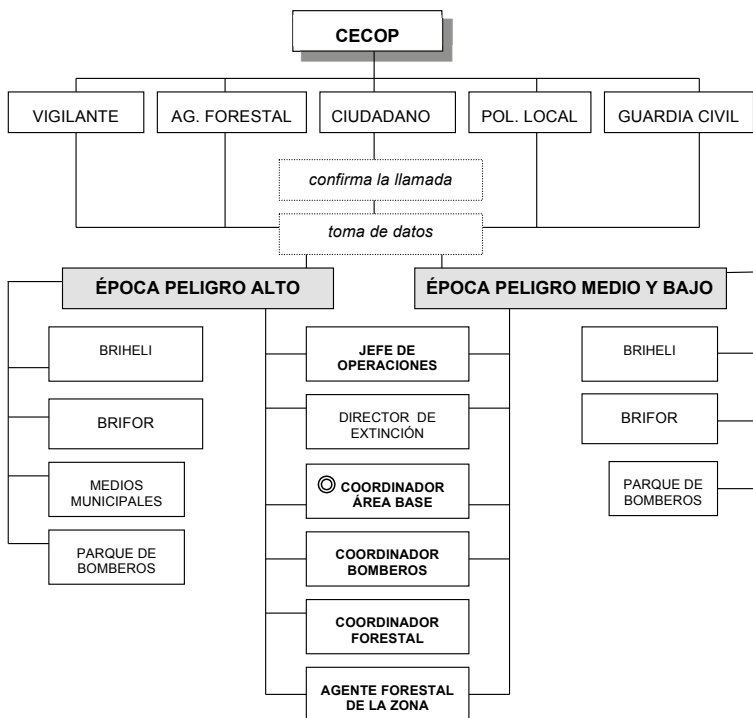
CECOP

VIGILANTE

AG. FORESTAL

CIUDADANO

POL. LOCAL

GUARDIA CIVIL

confirma la llamada

toma de datos

ÉPOCA PELIGRO ALTO

ÉPOCA PELIGRO MEDIO Y BAJO

BRIHELI

BRIFOR

MEDIOS MUNICIPALES

PARQUE DE BOMBEROS

JEFE DE OPERACIONES

DIRECTOR DE EXTINCIÓN

◎ COORDINADOR ÁREA BASE

COORDINADOR BOMBEROS

COORDINADOR FORESTAL

AGENTE FORESTAL DE LA ZONA

BRIHELI

BRIFOR

PARQUE DE BOMBEROS